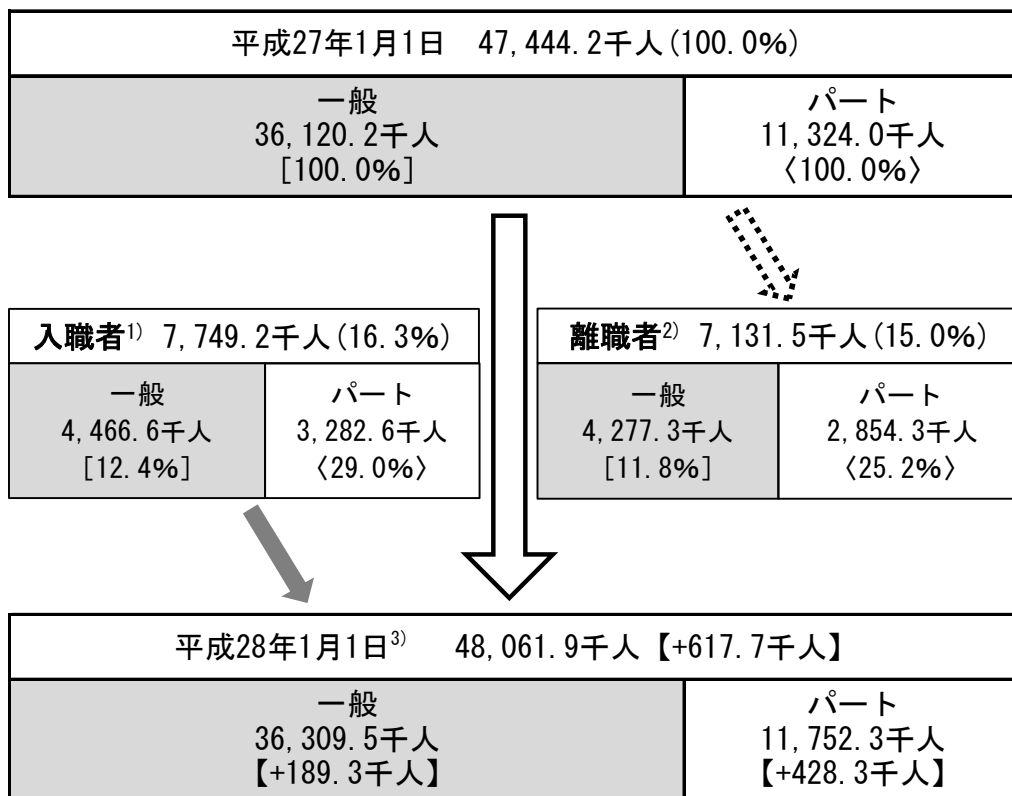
平成27年1月1日　47,444.2千人(100.0%)

一般
36,120.2千人
[100.0%]

パート
11,324.0千人
〈100.0%〉

入職者$^{1)}$ 7,749.2千人(16.3%)

一般
4,466.6千人
[12.4%]

パート
3,282.6千人
〈29.0%〉

離職者$^{2)}$ 7,131.5千人(15.0%)

一般
4,277.3千人
[11.8%]

パート
2,854.3千人
〈25.2%〉

平成28年1月1日$^{3)}$　48,061.9千人【+617.7千人】

一般
36,309.5千人
【+189.3千人】

パート
11,752.3千人
【+428.3千人】